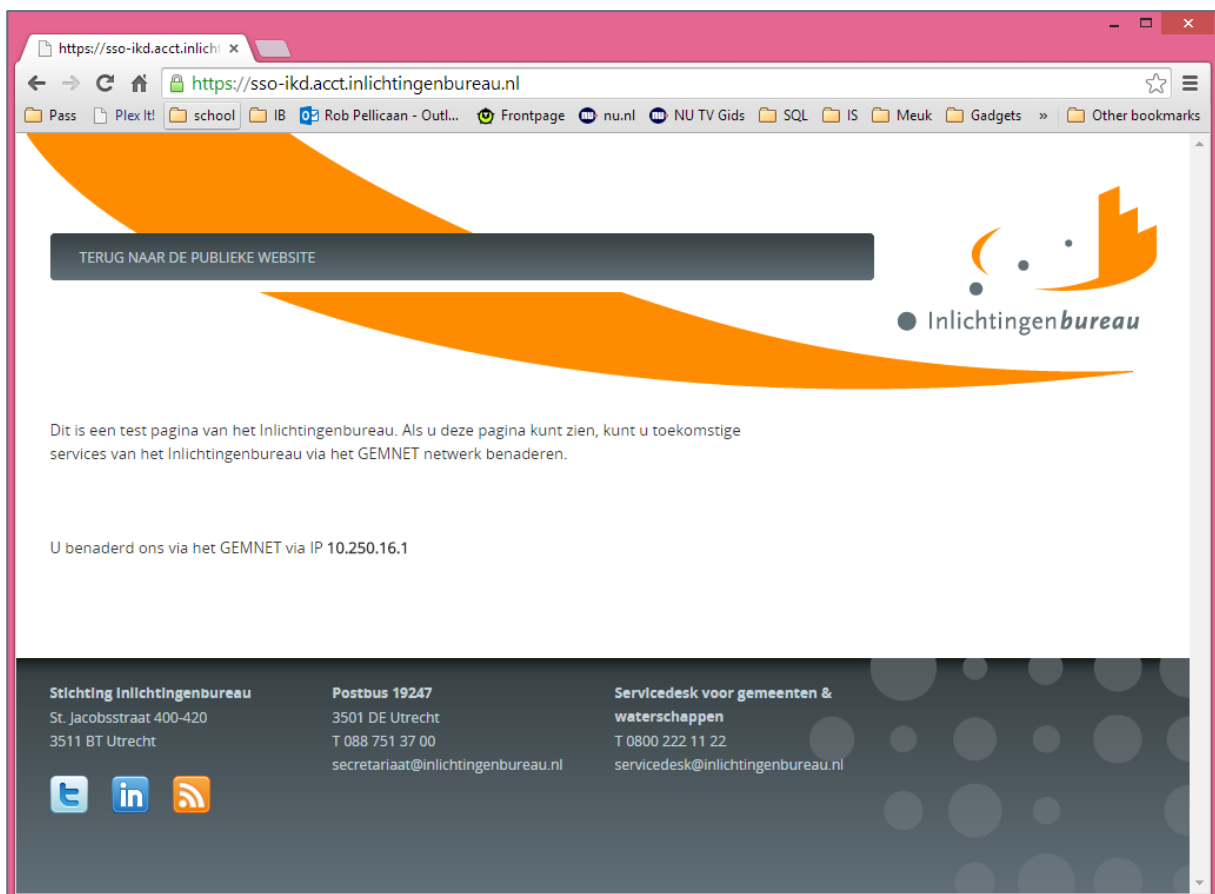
https://sso-ikd.acct.inlicht ×

https://sso-ikd.acct.inlichtingenbureau.nl

Pass Plex It! school IB Rob Pellicaan - Outl... Frontpage nu.nl NU TV Gids SQL IS Meuk Gadgets » Other bookmarks

TERUG NAAR DE PUBLIEKE WEBSITE

Inlichtingenbureau

Dit is een test pagina van het Inlichtingenbureau. Als u deze pagina kunt zien, kunt u toekomstige services van het Inlichtingenbureau via het GEMNET netwerk benaderen.

U benaderd ons via het GEMNET via IP **10.250.16.1**

**Stichting Inlichtingenbureau**
St. Jacobsstraat 400-420
3511 BT Utrecht

**Postbus 19247**
3501 DE Utrecht
T 088 751 37 00
secretariaat@inlichtingenbureau.nl

**Servicedesk voor gemeenten & waterschappen**
T 0800 222 11 22
servicedesk@inlichtingenbureau.nl

in